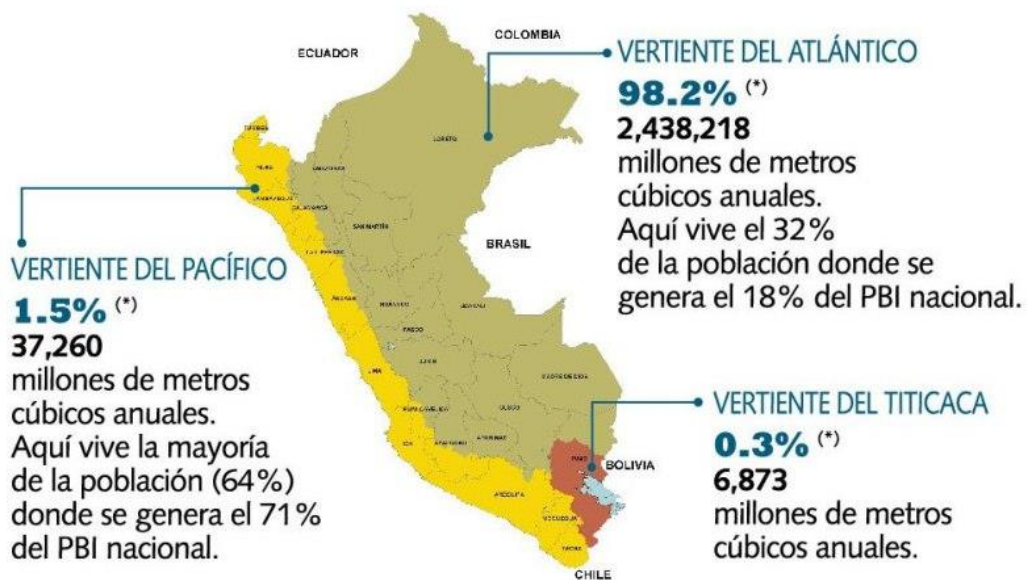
ECUADOR

COLOMBIA

VERTIENTE DEL ATLÁNTICO
98.2% (*)
2,438,218
millones de metros cúbicos anuales. Aquí vive el 32% de la población donde se genera el 18% del PBI nacional.

TUMBES

PIURA

LAMBAYEQUE

CAJAMARCA

AMAZONAS

LORETO

LA LIBERTAD

SAN MARTÍN

BRASIL

VERTIENTE DEL PACÍFICO
1.5% (*)
37,260
millones de metros cúbicos anuales. Aquí vive la mayoría de la población (64%) donde se genera el 71% del PBI nacional.

ANCASH

HUANUCO

UCAYALI

PASCO

JUNIN

LIMA

MADRE DE DIOS

HUANCAVELICA

CUSCO

ICA

AYACUCHO

APURIMAC

PUNO

BOLIVIA

AREQUIPA

MOQUEGUA

TACNA

CHILE

VERTIENTE DEL TITICACA
0.3% (*)
6,873
millones de metros cúbicos anuales.